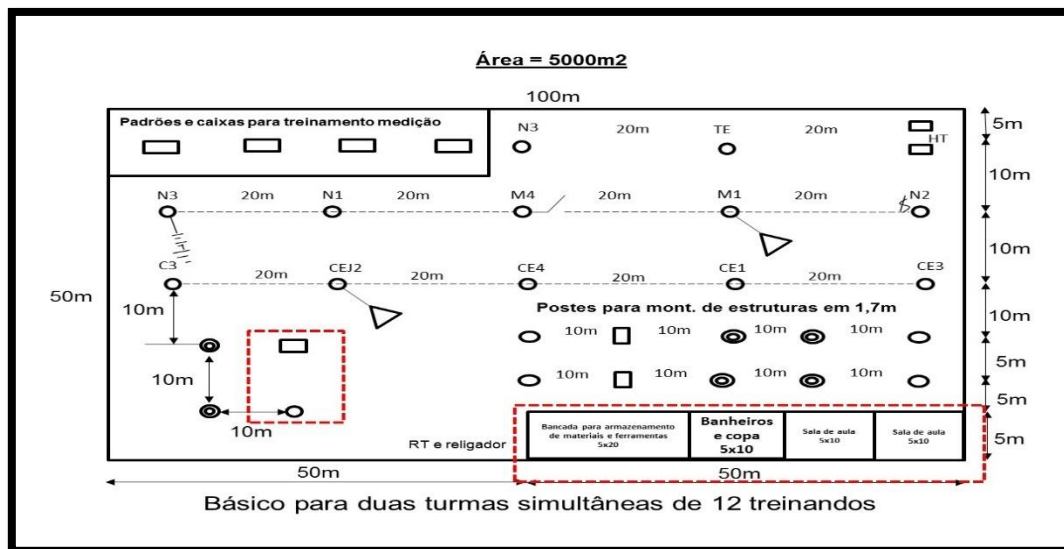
Área = 5000m2

100m

Padrões e caixas para treinamento medição

N3 20m TE 20m HT

5m

10m

N3 20m N1 20m M4 20m M1 20m N2

10m

C3 20m CEJ2 20m CE4 20m CE1 20m CE3

50m

10m

Postes para mont. de estruturas em 1,7m

10m

10m 10m 10m 10m

5m

10m

10m 10m 10m 10m

5m

10m

RT e religador

Bancada para armazenamento de materiais e ferramentas 5x20

Banheiros e copa 5x10

Sala de aula 5x10

Sala de aula 5x10

5m

50m

50m

Básico para duas turmas simultâneas de 12 treinandos